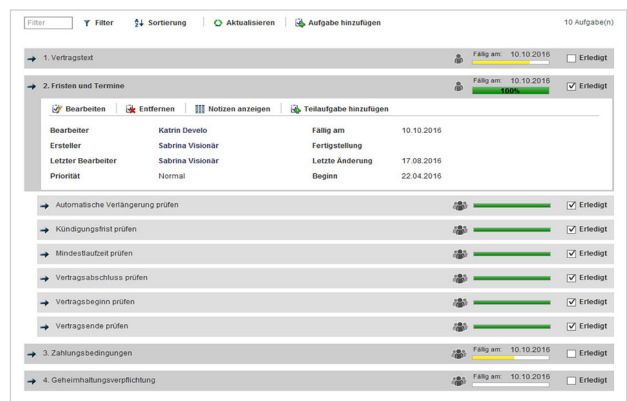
Filter | Filter | Sortierung | Aktualisieren | Aufgabe hinzufügen | 10 Aufgabe(n)

1. Vertragstext | Fällig am: 10.10.2016 | Erledigt

2. Fristen und Termine | Fällig am: 10.10.2016 | 100% | Erledigt

Bearbeiten | Entfernen | Notizen anzeigen | Teilaufgabe hinzufügen

| | | | |
|---|---|---|---|
| Bearbeiter | Katrin Develo | Fällig am | 10.10.2016 |
| Ersteller | Sabrina Visionär | Fertigstellung | |
| Letzter Bearbeiter | Sabrina Visionär | Letzte Änderung | 17.08.2016 |
| Priorität | Normal | Beginn | 22.04.2016 |

Automatische Verlängerung prüfen | Erledigt

Kündigungsfrist prüfen | Erledigt

Mindestlaufzeit prüfen | Erledigt

Vertragsabschluss prüfen | Erledigt

Vertragsbeginn prüfen | Erledigt

Vertragsende prüfen | Erledigt

3. Zahlungsbedingungen | Fällig am: 10.10.2016 | Erledigt

4. Geheimhaltungsverpflichtung | Fällig am: 10.10.2016 | Erledigt